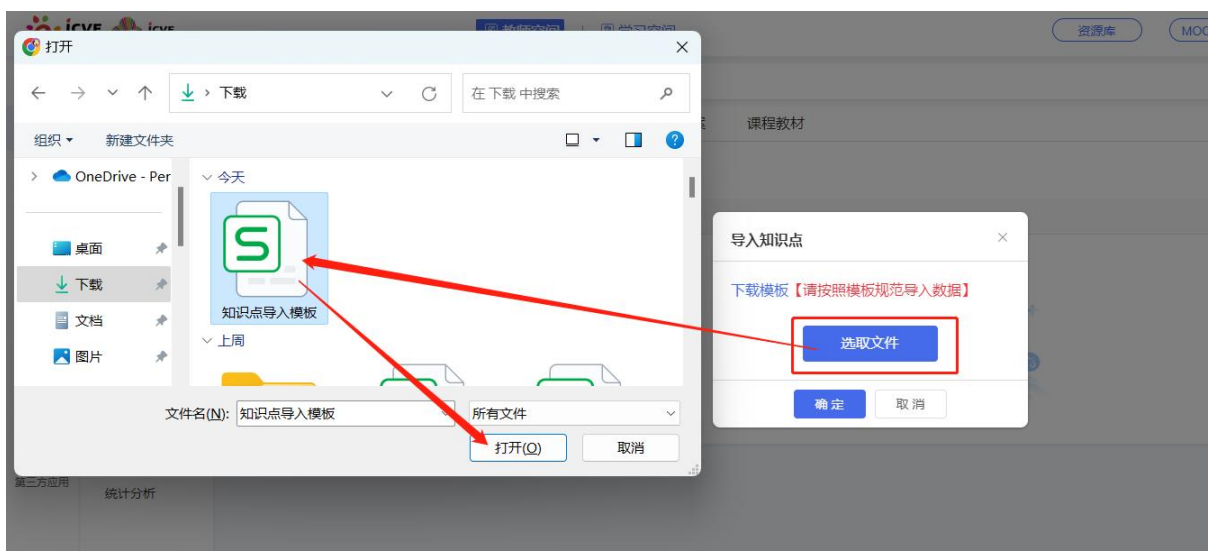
icve icve
资源库 MOO
打开
下载
在 下载 中搜索
组织 ▾ 新建文件夹
课程教材
OneDrive - Per
今天
桌面
下载
文档
图片
知识点导入模板
上周
文件名(N): 知识点导入模板
所有文件
打开(O)
取消
导入知识点
下载模板【请按照模板规范导入数据】
选取文件
确定
取消
第三方应用
统计分析